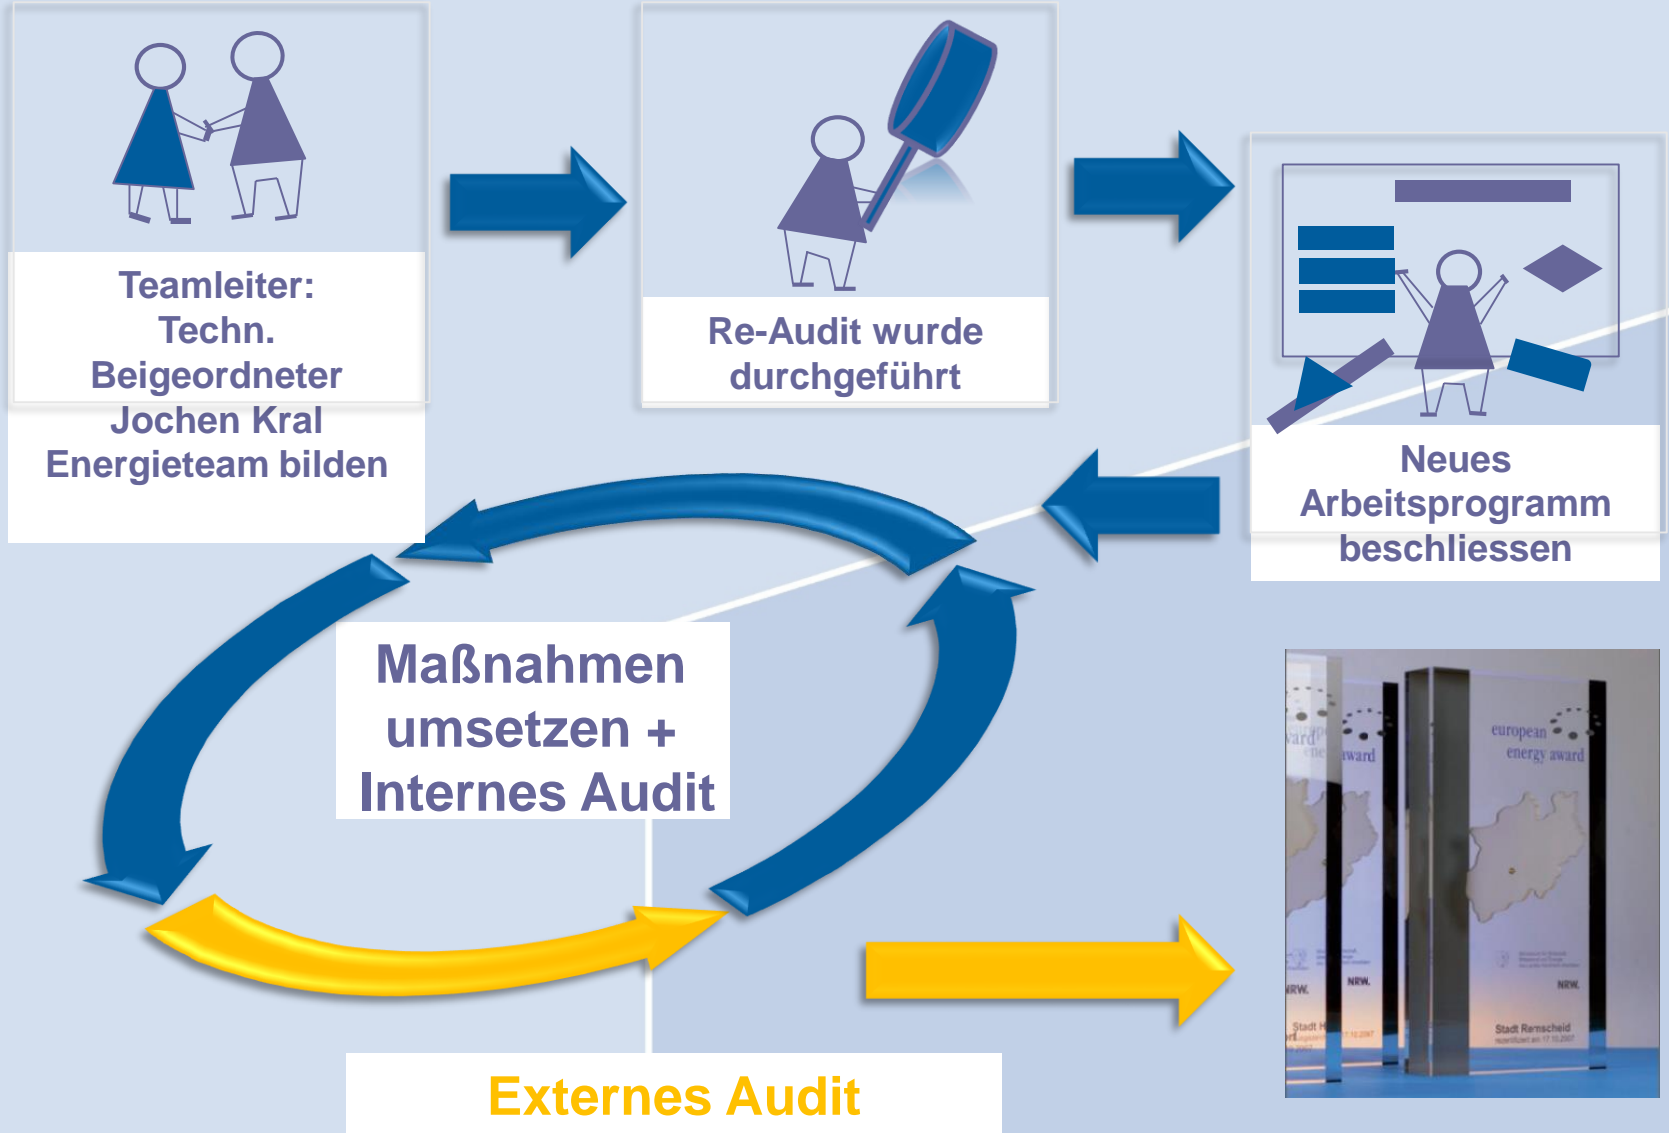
Teamleiter:
Techn.
Beigeordneter
Jochen Kral
Energieteam bilden

Re-Audit wurde
durchgeführt

Neues
Arbeitsprogramm
beschliessen

Maßnahmen
umsetzen +
Internes Audit

Externes Audit

european
energy award
NRW.
Stadt Remscheid